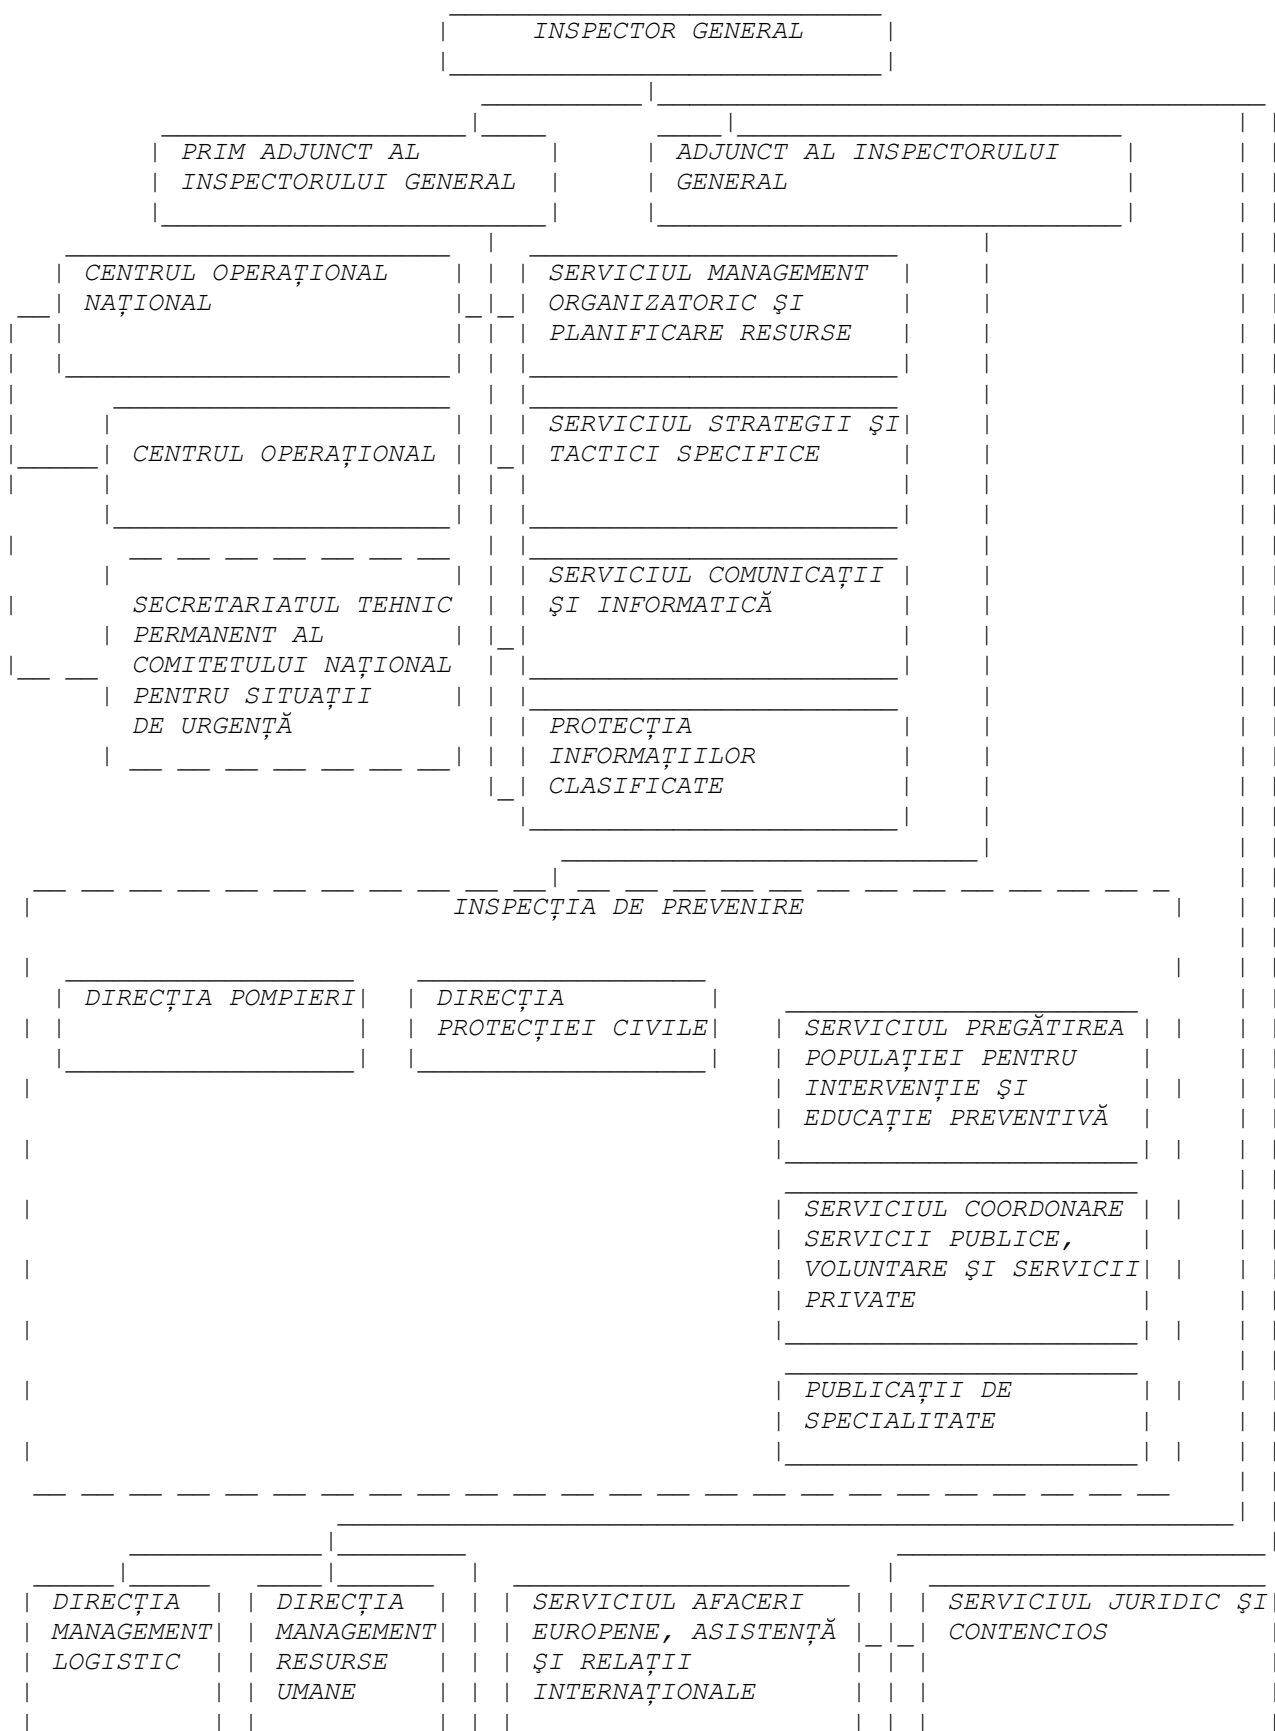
INSPECTOR GENERAL

PRIM ADJUNCT AL INSPECTORULUI GENERAL

ADJUNCT AL INSPECTORULUI GENERAL

CENTRUL OPERAȚIONAL NAȚIONAL

CENTRUL OPERAȚIONAL

SECRETARIATUL TEHNIC PERMANENT AL COMITETULUI NAȚIONAL PENTRU SITUAȚII DE URGENȚĂ

SERVICIUL MANAGEMENT ORGANIZATORIC ŞI PLANIFICARE RESURSE

SERVICIUL STRATEGII ŞI TACTICI SPECIFICE

SERVICIUL COMUNICAȚII ŞI INFORMATICĂ

PROTECȚIA INFORMAȚIILOR CLASIFICATE

INSPECȚIA DE PREVENIRE

DIRECȚIA POMPIERI

DIRECȚIA PROTECȚIEI CIVILE

SERVICIUL PREGĂTIREA POPULAȚIEI PENTRU INTERVENȚIE ŞI EDUCAȚIE PREVENTIVĂ

SERVICIUL COORDONARE SERVICII PUBLICE, VOLUNTARE ŞI SERVICII PRIVATE

PUBLICAȚII DE SPECIALITATE

DIRECȚIA MANAGEMENT LOGISTIC

DIRECȚIA MANAGEMENT RESURSE UMANE

SERVICIUL AFACERI EUROPENE, ASISTENȚĂ ŞI RELAȚII INTERNAȚIONALE

SERVICIUL JURIDIC ŞI CONTENCIOS